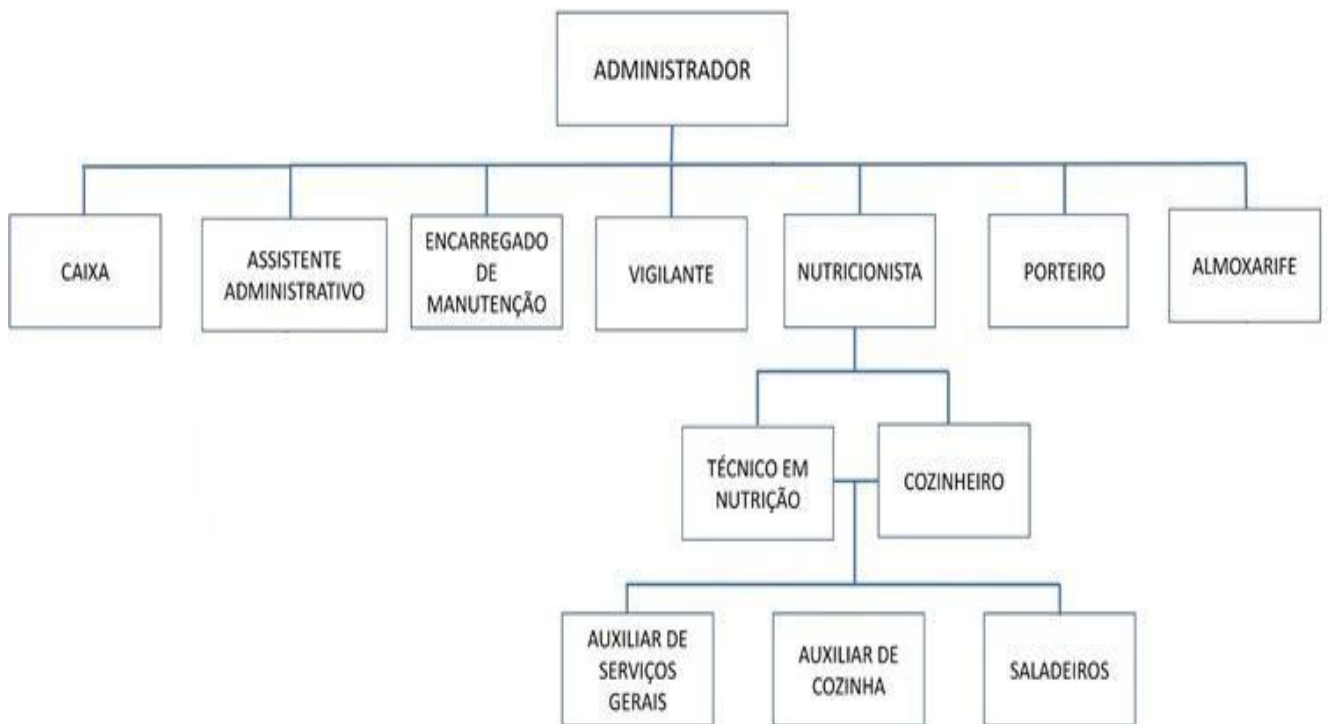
ADMINISTRADOR

CAIXA

ASSISTENTE ADMINISTRATIVO

ENCARREGADO DE MANUTENÇÃO

VIGILANTE

NUTRICIONISTA

PORTEIRO

ALMOXARIFE

TÉCNICO EM NUTRIÇÃO

COZINHEIRO

AUXILIAR DE SERVIÇOS GERAIS

AUXILIAR DE COZINHA

SALADEIROS